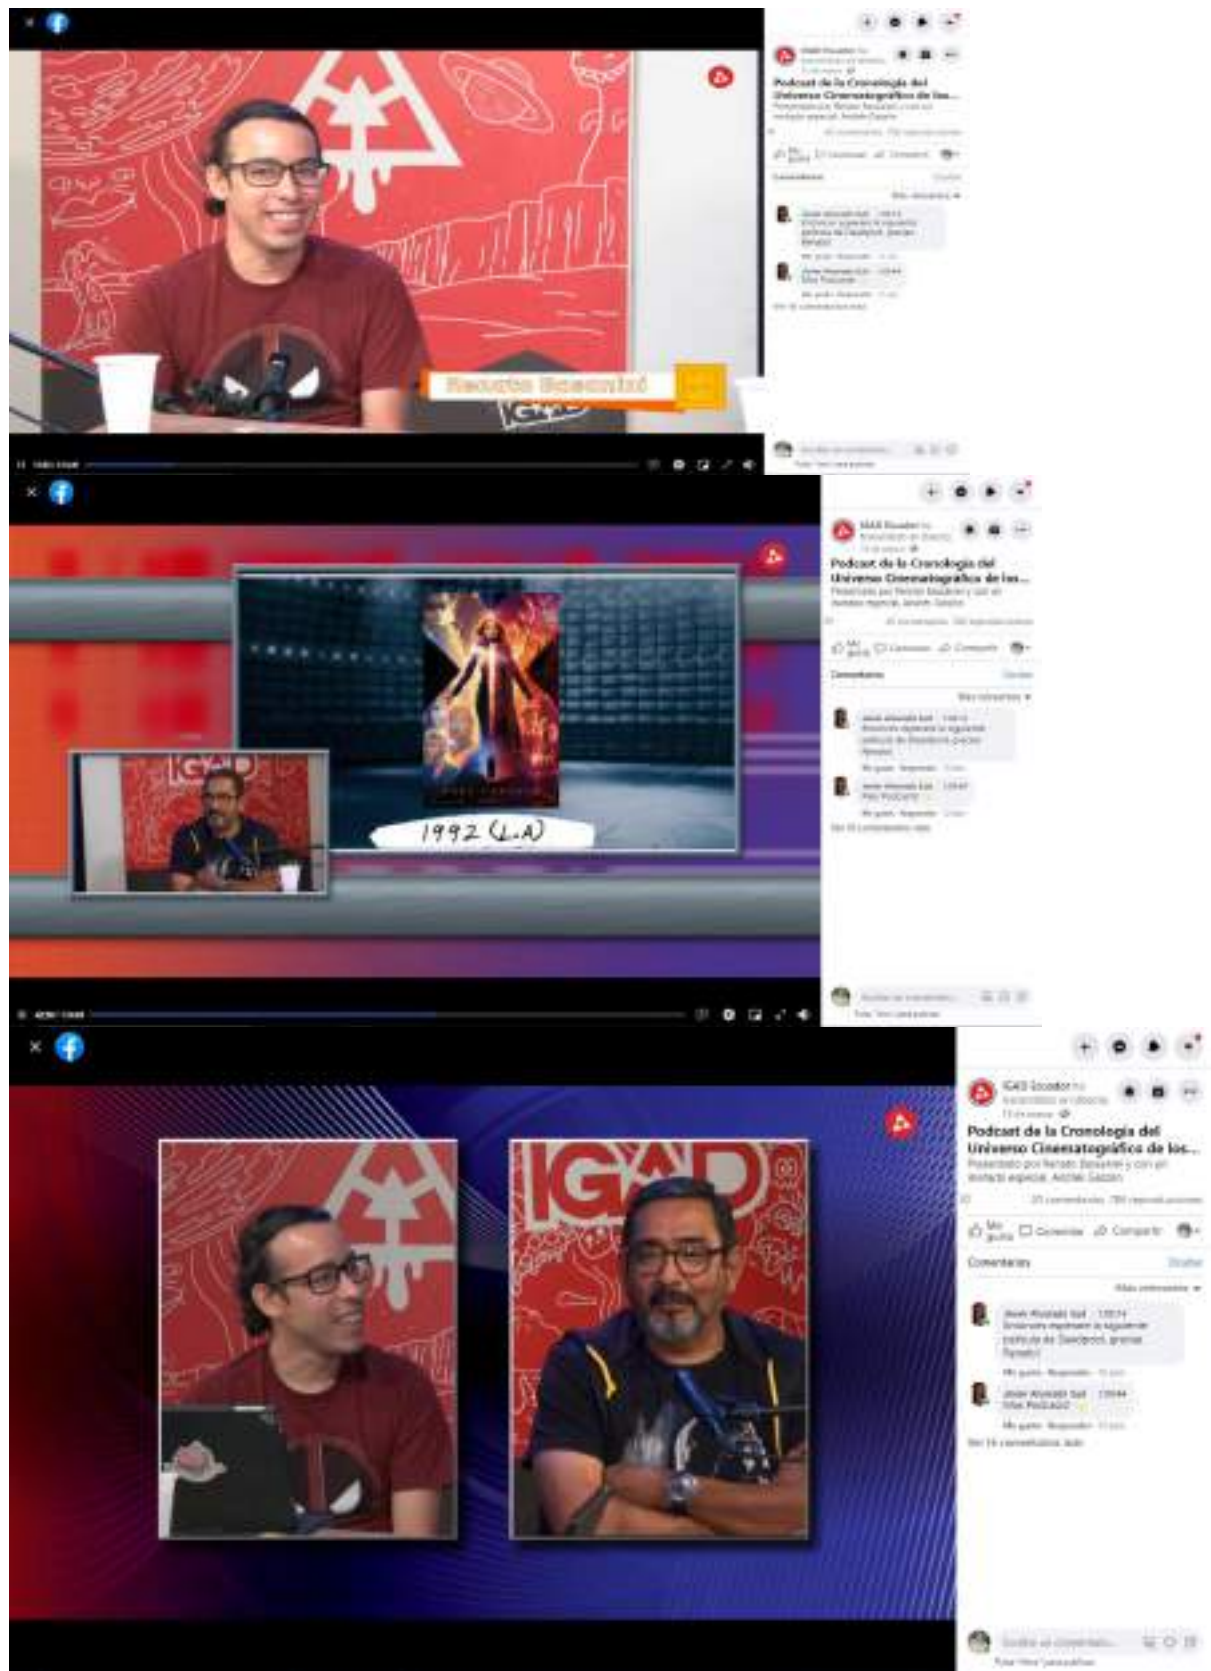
Podcast de la Cronología del Universo Cinematográfico de los...

Renato Bossano

Podcast de la Cronología del Universo Cinematográfico de los...

1992 (L.A)

IGAD

IGAD Ecuador

Podcast de la Cronología del Universo Cinematográfico de los...

Presentado por Renato Bossano y con un invitado especial: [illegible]

Me gusta
Comentar
Compartir

Comentarios

Más relevantes

Me gusta · Responder

Me gusta · Responder

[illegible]